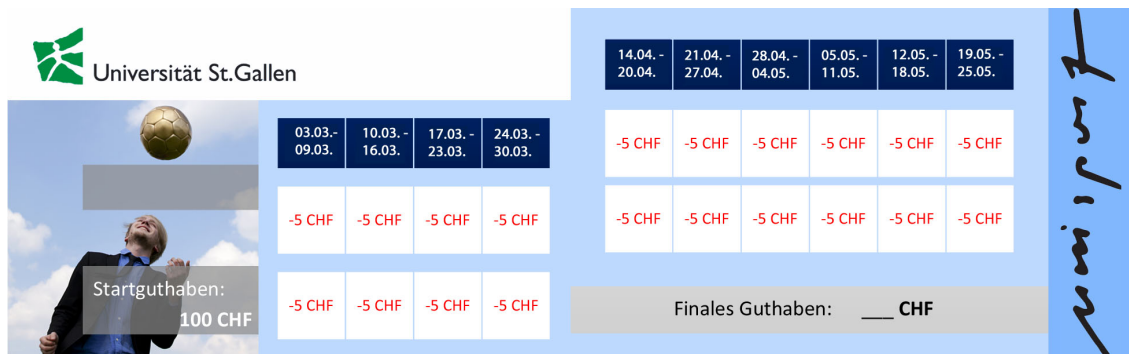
Universität St.Gallen

Startguthaben:
100 CHF

| 03.03.- 09.03. | 10.03. - 16.03. | 17.03. - 23.03. | 24.03. - 30.03. |
|---|---|---|---|
| -5 CHF | -5 CHF | -5 CHF | -5 CHF |
| -5 CHF | -5 CHF | -5 CHF | -5 CHF |

| 14.04. - 20.04. | 21.04. - 27.04. | 28.04. - 04.05. | 05.05. - 11.05. | 12.05. - 18.05. | 19.05. - 25.05. |
|---|---|---|---|---|---|
| -5 CHF | -5 CHF | -5 CHF | -5 CHF | -5 CHF | -5 CHF |
| -5 CHF | -5 CHF | -5 CHF | -5 CHF | -5 CHF | -5 CHF |

Finales Guthaben: ___ CHF

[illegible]